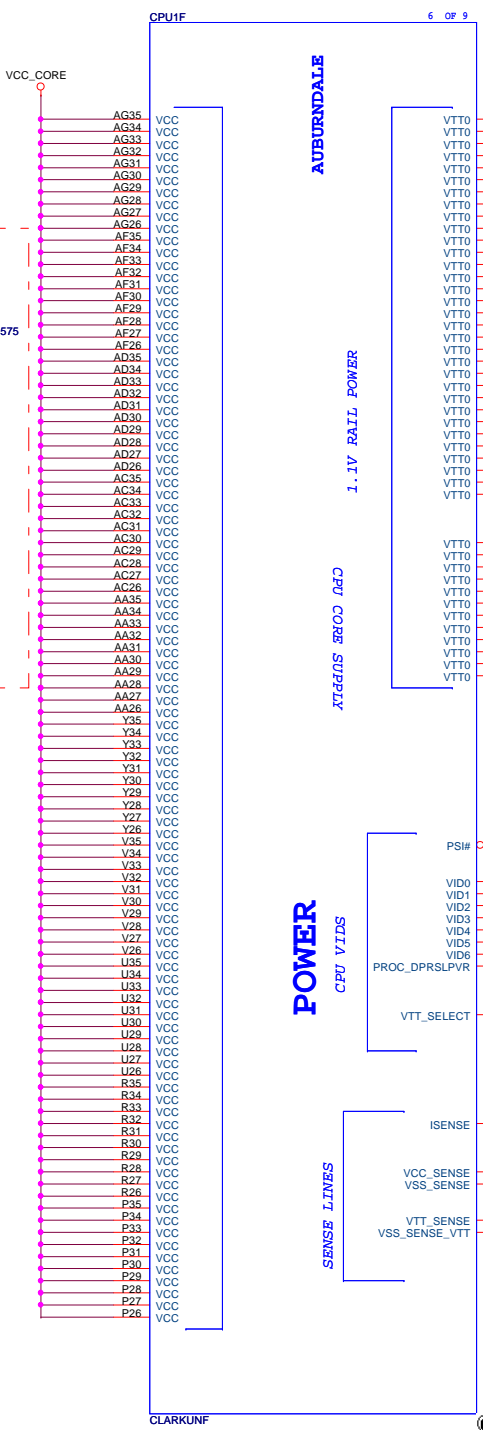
CPU1F

6 OF 9

VCC_CORE

575

AUBURNDALE

AG35 VCC
AG34 VCC
AG33 VCC
AG32 VCC
AG31 VCC
AG30 VCC
AG29 VCC
AG28 VCC
AG27 VCC
AG26 VCC
AF35 VCC
AF34 VCC
AF33 VCC
AF32 VCC
AF31 VCC
AF30 VCC
AF29 VCC
AF28 VCC
AF27 VCC
AF26 VCC
AD35 VCC
AD34 VCC
AD33 VCC
AD32 VCC
AD31 VCC
AD30 VCC
AD29 VCC
AD28 VCC
AD27 VCC
AD26 VCC
AC35 VCC
AC34 VCC
AC33 VCC
AC32 VCC
AC31 VCC
AC30 VCC
AC29 VCC
AC28 VCC
AC27 VCC
AC26 VCC
AA35 VCC
AA34 VCC
AA33 VCC
AA32 VCC
AA31 VCC
AA30 VCC
AA29 VCC
AA28 VCC
AA27 VCC
AA26 VCC
Y35 VCC
Y34 VCC
Y33 VCC
Y32 VCC
Y31 VCC
Y30 VCC
Y29 VCC
Y28 VCC
Y27 VCC
Y26 VCC
V35 VCC
V34 VCC
V33 VCC
V32 VCC
V31 VCC
V30 VCC
V29 VCC
V28 VCC
V27 VCC
V26 VCC
U35 VCC
U34 VCC
U33 VCC
U32 VCC
U31 VCC
U30 VCC
U29 VCC
U28 VCC
U27 VCC
U26 VCC
R35 VCC
R34 VCC
R33 VCC
R32 VCC
R31 VCC
R30 VCC
R29 VCC
R28 VCC
R27 VCC
R26 VCC
P35 VCC
P34 VCC
P33 VCC
P32 VCC
P31 VCC
P30 VCC
P29 VCC
P28 VCC
P27 VCC
P26 VCC

1.1V RAIL POWER

VTT0
VTT0
VTT0
VTT0
VTT0
VTT0
VTT0
VTT0
VTT0
VTT0
VTT0
VTT0
VTT0
VTT0
VTT0
VTT0
VTT0
VTT0
VTT0
VTT0
VTT0
VTT0
VTT0
VTT0
VTT0
VTT0
VTT0
VTT0
VTT0
VTT0
VTT0
VTT0
VTT0
VTT0
VTT0
VTT0
VTT0
VTT0
VTT0
VTT0
VTT0
VTT0

CPU CORE SUPPLY

POWER

CPU VIDS

PSI#
VID0
VID1
VID2
VID3
VID4
VID5
VID6
PROC_DPRSLPVR
VTT_SELECT

SENSE LINES

ISENSE
VCC_SENSE
VSS_SENSE
VTT_SENSE
VSS_SENSE_VTT

CLARKUNF